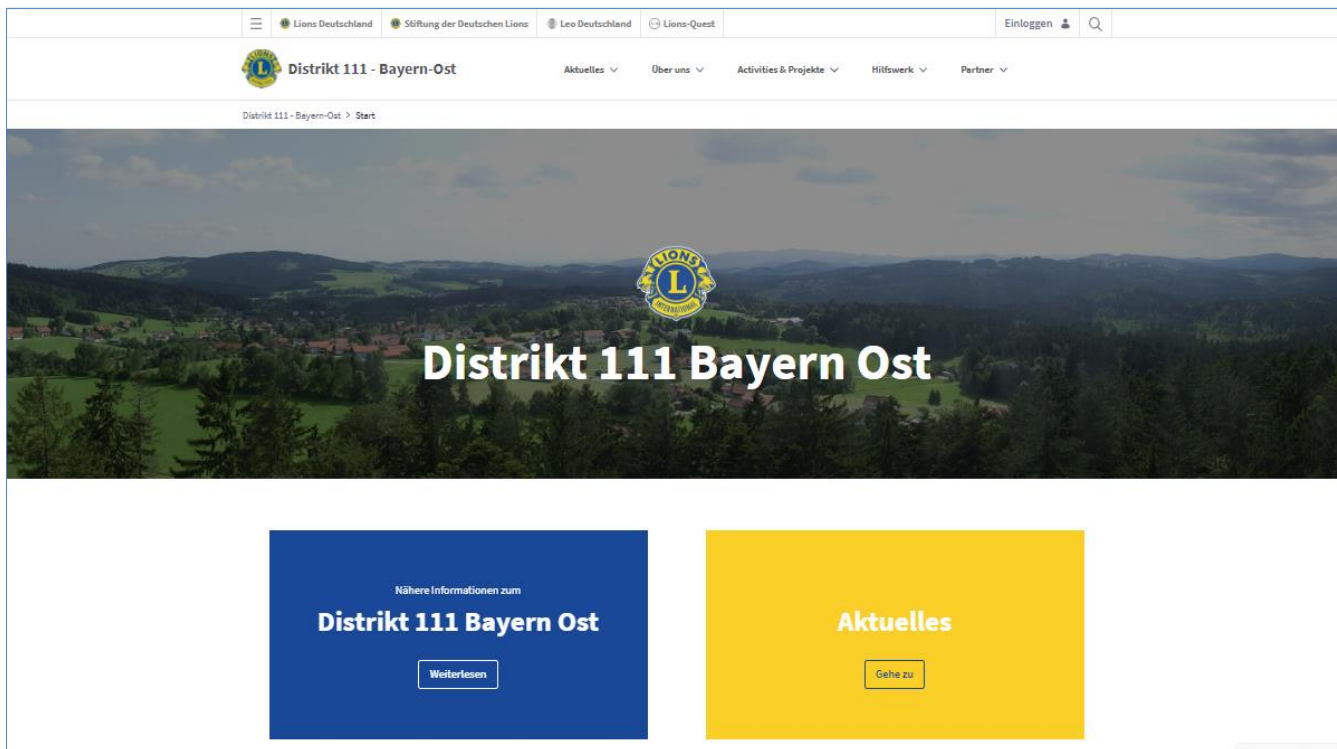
Lions Deutschland | Stiftung der Deutschen Lions | Leo Deutschland | Lions-Quest

Einloggen

Distrikt 111 - Bayern-Ost

Aktuelles | Über uns | Activities & Projekte | Hilfswerk | Partner

Distrikt 111 - Bayern-Ost > Start

LIONS INTERNATIONAL

Distrikt 111 Bayern Ost

Nähere Informationen zum

Distrikt 111 Bayern Ost

Weiterlesen

Aktuelles

Gehe zu